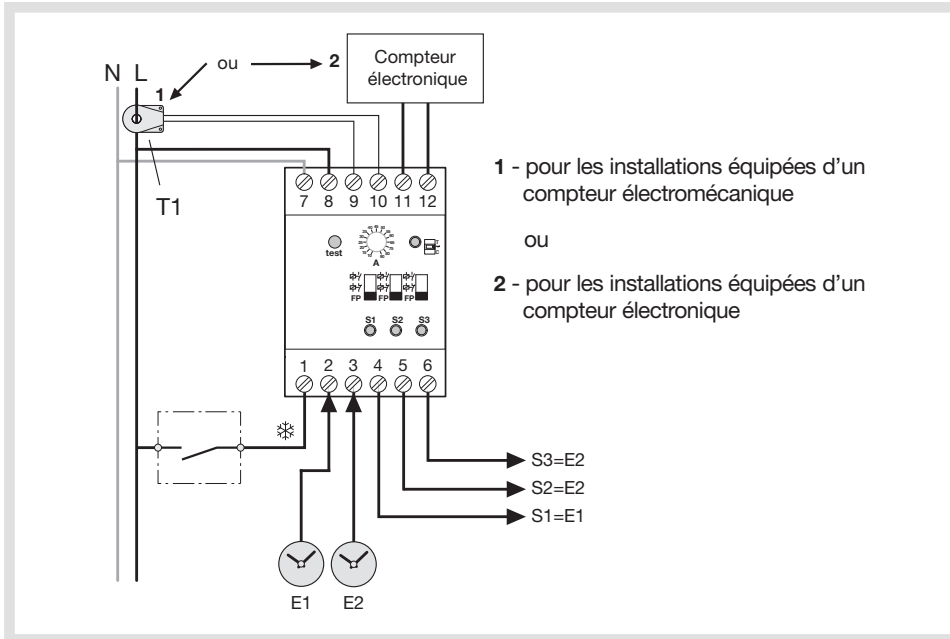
N L

ou

1

2

Compteur électronique

T1

7 8 9 10 11 12

test

A

FP FP FP

S1 S2 S3

1 2 3 4 5 6

S3=E2

S2=E2

S1=E1

E1 E2

**1** - pour les installations équipées d'un compteur électromécanique

ou

**2** - pour les installations équipées d'un compteur électronique